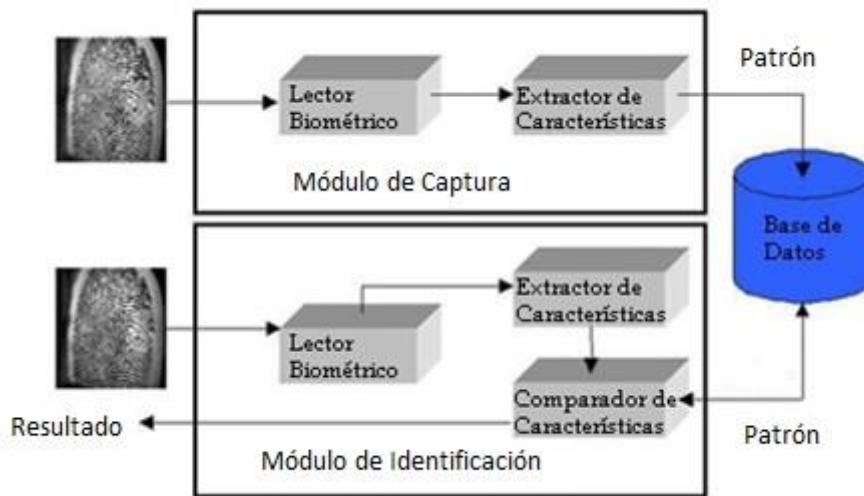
Patrón

Lector Biométrico

Extractor de Características

Módulo de Captura

Base de Datos

Extractor de Características

Lector Biométrico

Comparador de Características

Resultado

Patrón

Módulo de Identificación